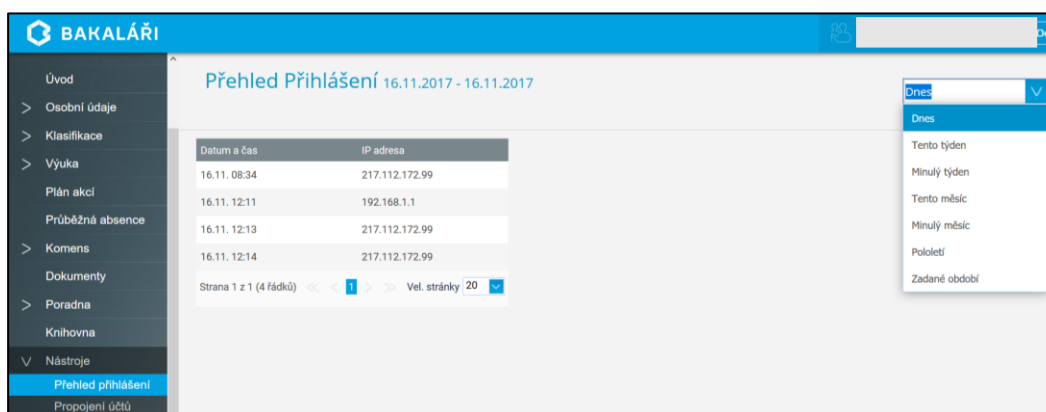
BAKALÁŘI

Úvod
> Osobní údaje
> Klasifikace
> Výuka
Plán akcí
Průběžná absence
> Komens
Dokumenty
> Poradna
Knihovna
∨ Nástroje
Přehled přihlášení
Propojení účtů

Přehled Přihlášení 16.11.2017 - 16.11.2017

| Datum a čas | IP adresa |
|---|---|
| 16.11. 08:34 | 217.112.172.99 |
| 16.11. 12:11 | 192.168.1.1 |
| 16.11. 12:13 | 217.112.172.99 |
| 16.11. 12:14 | 217.112.172.99 |

Strana 1 z 1 (4 řádků) 1 Vel. stránky 20

Dnes
Dnes
Tento týden
Minulý týden
Tento měsíc
Minulý měsíc
Pololetí
Zadané období